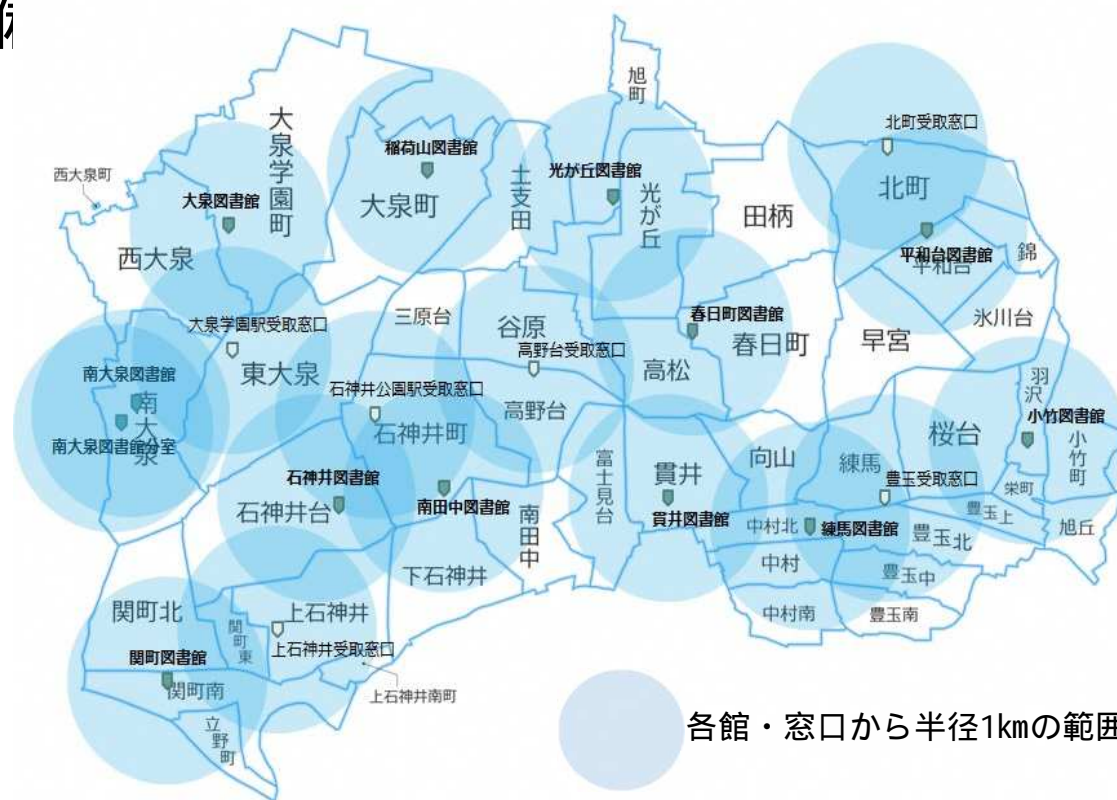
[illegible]

旭町
北町受取窓口
大泉学園町
稲荷山図書館
光が丘図書館
西大泉町
大泉図書館
土支田
光が丘
北町
大泉町
田柄
西大泉
平和台図書館
平和台
錦
三原台
谷原
大泉学園駅受取窓口
春日町図書館
氷川台
高野台受取窓口
春日町
早宮
東大泉
高松
南大泉図書館
石神井公園駅受取窓口
羽沢
南大泉
小竹図書館
南大泉図書館分室
石神井町
高野台
桜台
小竹町
富士見台
向山
練馬
貫井
石神井図書館
豊玉受取窓口
栄町
石神井台
南田中図書館
貫井図書館
豊玉上
南田中
中村北
練馬図書館
豊玉北
旭丘
中村
下石神井
豊玉中
関町北
上石神井
中村南
豊玉南
関町東
上石神井受取窓口
関町図書館
関町南
上石神井南町
立野町
各館・窓口から半径1kmの範囲